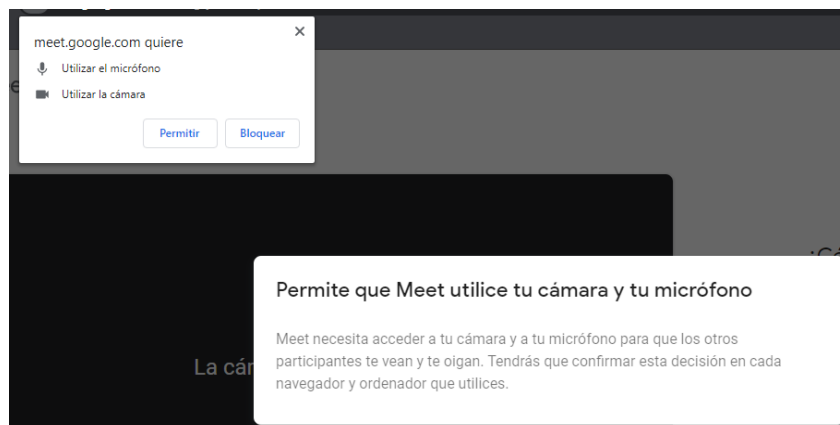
meet.google.com quiere

Utilizar el micrófono

Utilizar la cámara

Permitir

Bloquear

La cám

¿C

Permite que Meet utilice tu cámara y tu micrófono

Meet necesita acceder a tu cámara y a tu micrófono para que los otros participantes te vean y te oigan. Tendrás que confirmar esta decisión en cada navegador y ordenador que utilices.